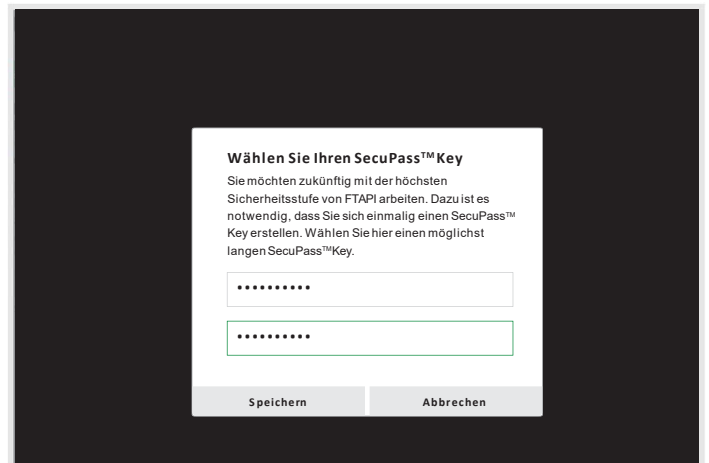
Wählen Sie Ihren SecuPass™ Key

Sie möchten zukünftig mit der höchsten Sicherheitsstufe von FTAPI arbeiten. Dazu ist es notwendig, dass Sie sich einmalig einen SecuPass™ Key erstellen. Wählen Sie hier einen möglichst langen SecuPass™ Key.

••••••••••

••••••••••

Speichern

Abbrechen